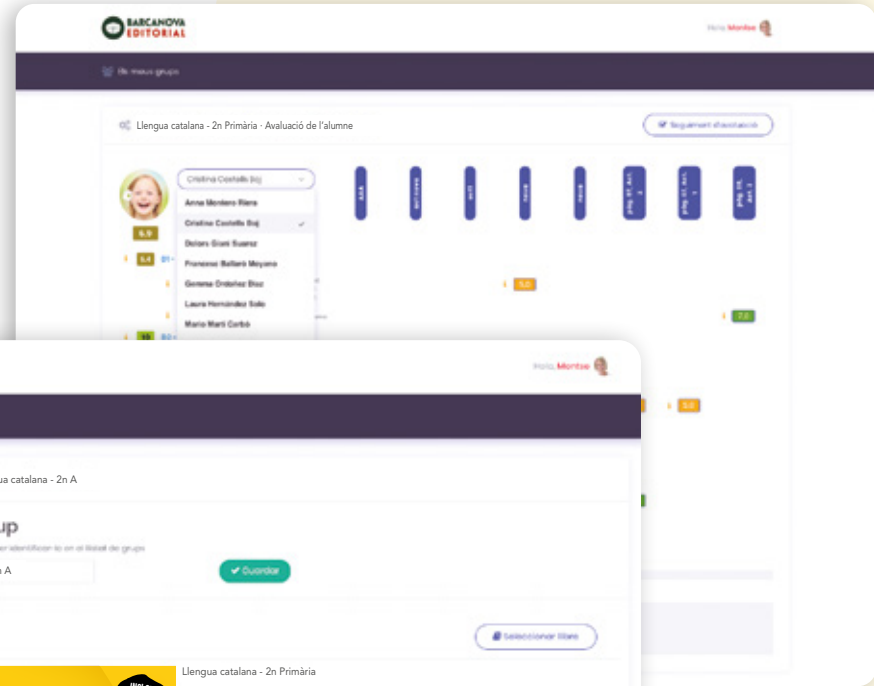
BARCANOVA EDITORIAL

Hola, Montse

Els meus grups

Llengua catalana - 2n Primària · Avaluació de l'alumne

Seguiment d'avaluació

Cristina Costello Boj

Anna Montero Riera
Cristina Costello Boj
Dolors Giani Suarez
Francesc Ballaró Moyano
Gemma Ordoñez Diaz
Laura Hernández Solís
Maria Martí Corbó

6.9
5.4
5.0
7.0
5.0

Hola, Montse

gua catalana - 2n A

up

er identificar-lo en el llistat de grups

n A

Guardar

Seleccionar llibre

Llengua catalana - 2n Primària